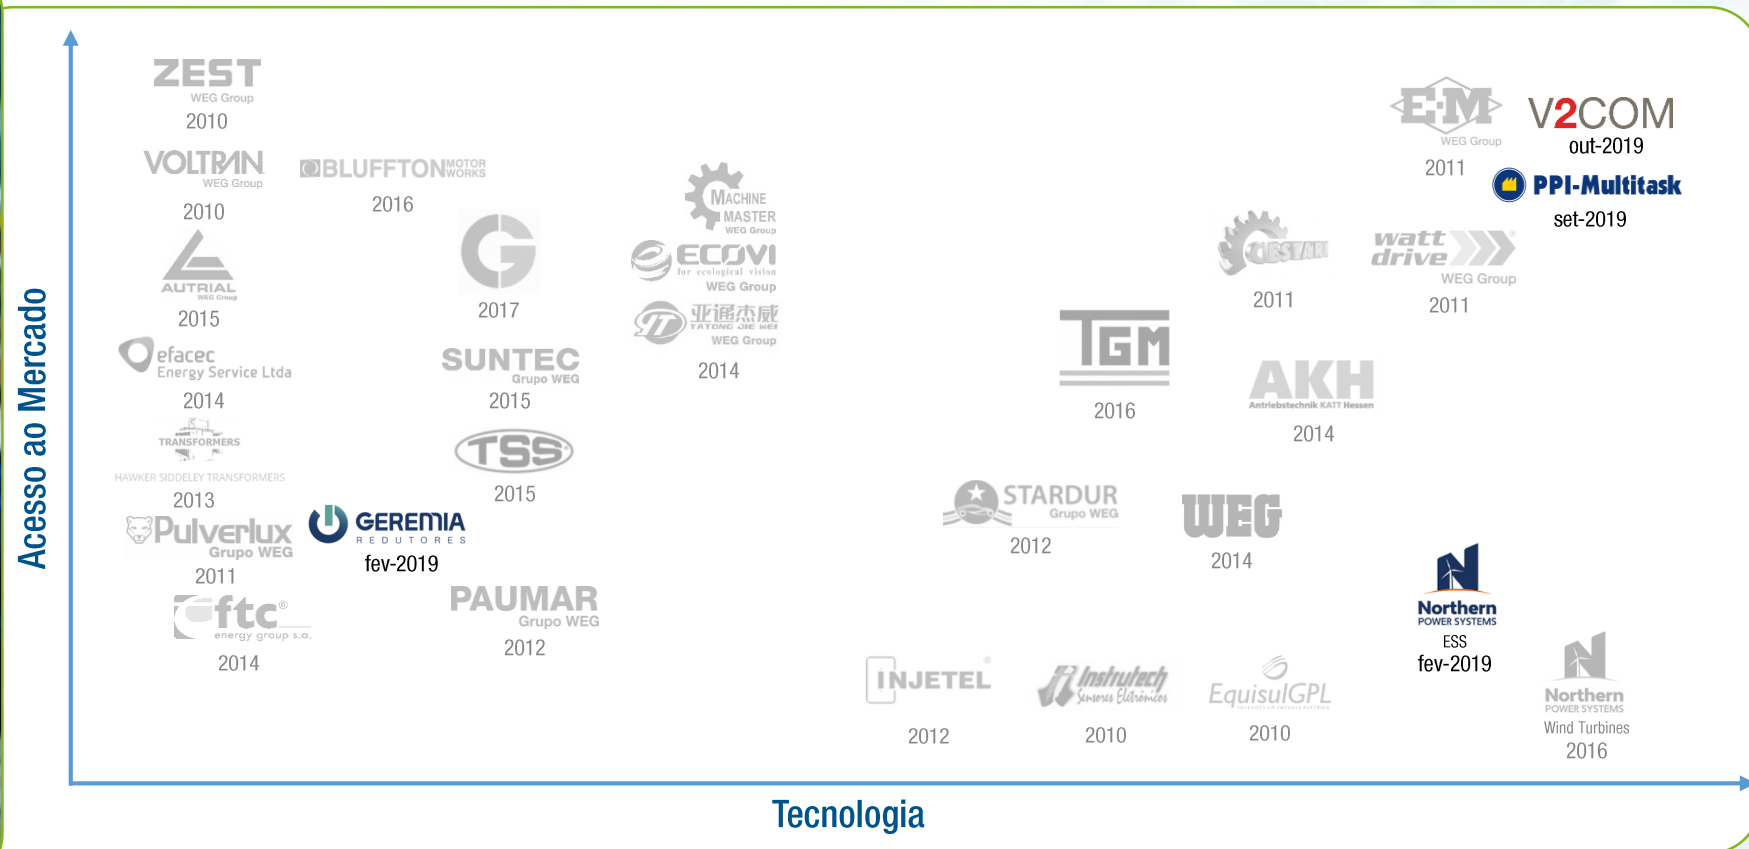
Acesso ao Mercado

ZEST WEG Group 2010

VOLTRAN WEG Group 2010

BLUFFTON MOTOR WORKS 2016

AUTRIAL WEG Group 2015

efacec Energy Service Ltda 2014

TRANSFORMERS HAWKER SIDDELEY TRANSFORMERS 2013

Pulverlux Grupo WEG 2011

ftc energy group s.o. 2014

2017

SUNTEC Grupo WEG 2015

TSS 2015

GEREMIA REDUTORES fev-2019

PAUMAR Grupo WEG 2012

MACHINE MASTER WEG Group

ECOVI for ecological vision WEG Group

亚通杰威 YATONG JIE WEI WEG Group

2014

TGM 2016

STARDUR Grupo WEG 2012

WEG 2014

INJETEL 2012

Instrutech Sensores Eletrônicos 2010

EquisulGPL 2010

CESTARI 2011

AKH Antriebstechnik KATT Hessen 2014

E+M WEG Group 2011

watt drive WEG Group 2011

V2COM out-2019

PPI-Multitask set-2019

Northern POWER SYSTEMS ESS fev-2019

Northern POWER SYSTEMS Wind Turbines 2016

Tecnologia